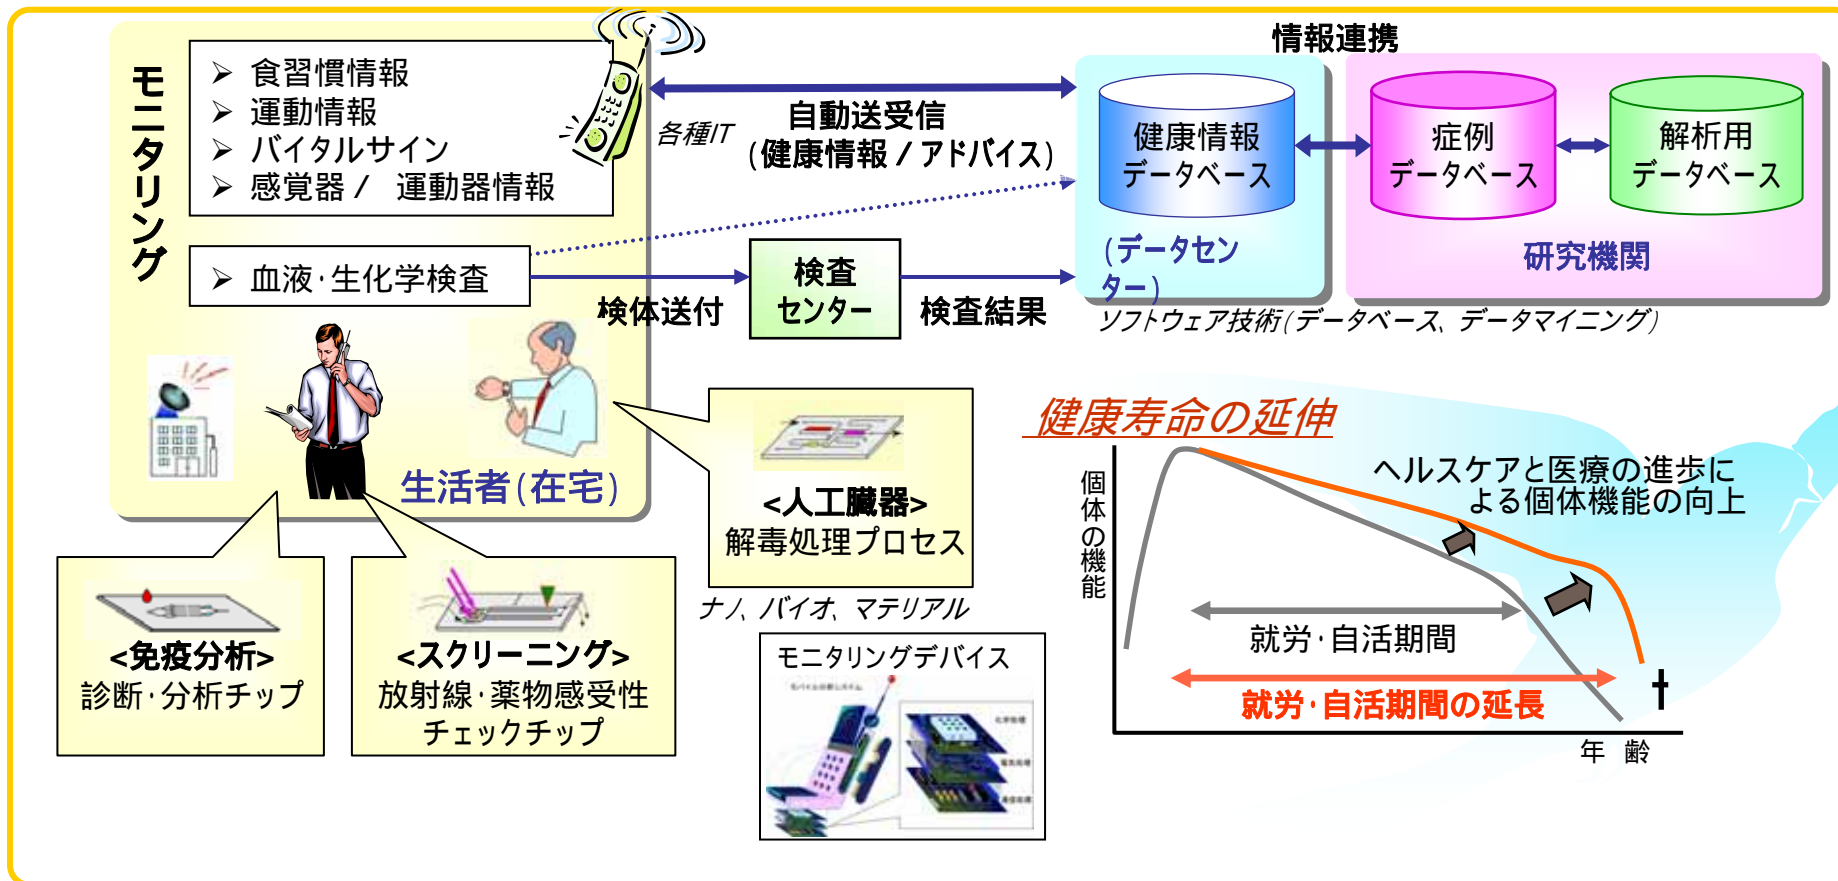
モニタリング

➢ 食習慣情報
➢ 運動情報
➢ バイタルサイン
➢ 感覚器／ 運動器情報

➢ 血液･生化学検査

情報連携

各種IT

自動送受信
(健康情報／アドバイス)

健康情報
データベース

(データセンター)

症例
データベース

解析用
データベース

研究機関

検体送付

検査
センター

検査結果

ソフトウェア技術(データベース、データマイニング)

生活者(在宅)

<人工臓器>
解毒処理プロセス

ナノ、バイオ、マテリアル

<免疫分析>
診断･分析チップ

<スクリーニング>
放射線･薬物感受性
チェックチップ

モニタリングデバイス

健康寿命の延伸

ヘルスケアと医療の進歩による個体機能の向上

個体の機能

就労･自活期間

就労･自活期間の延長

年 齢